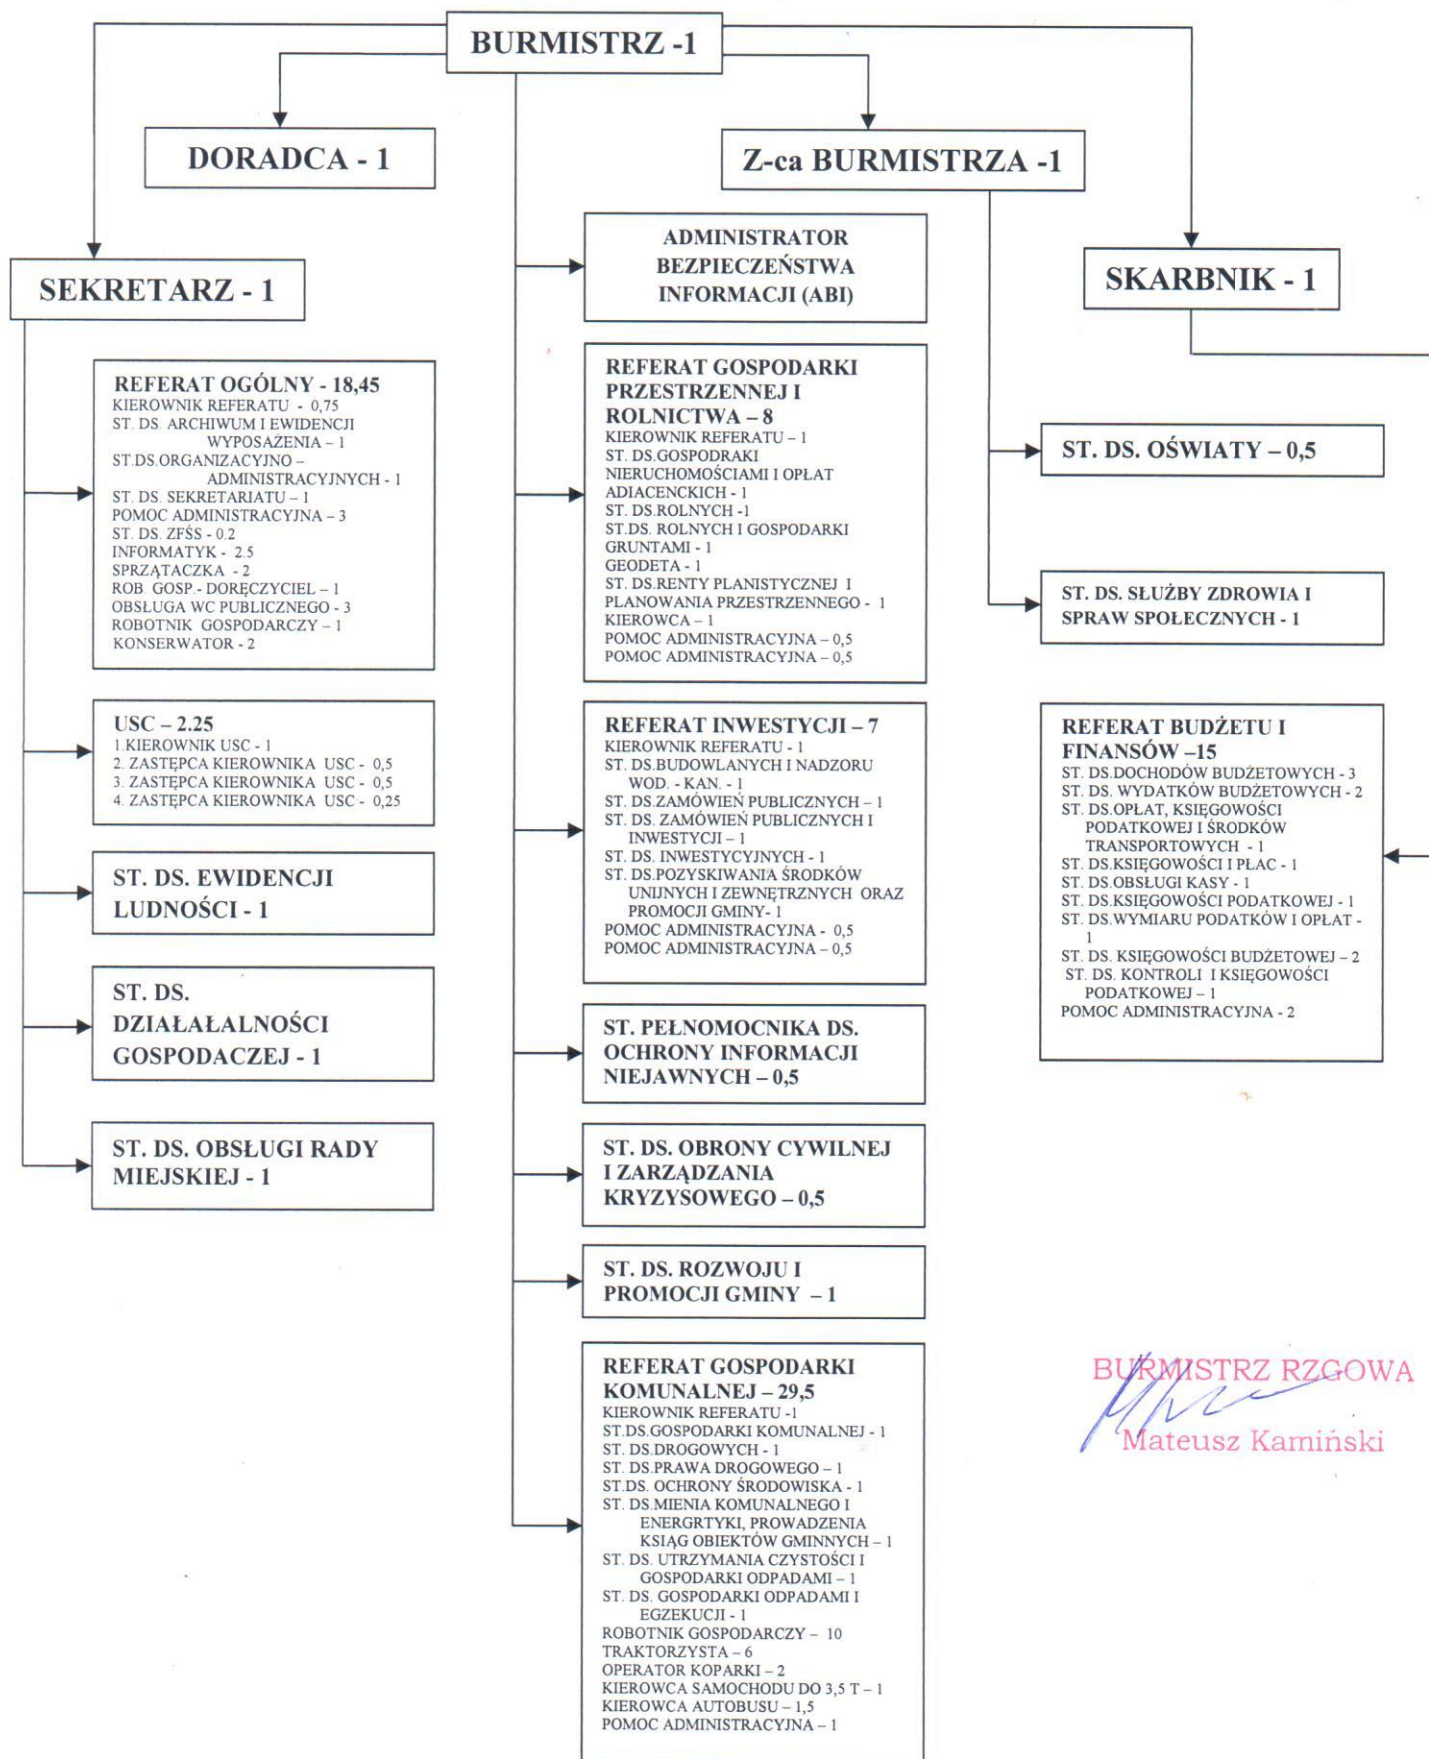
BURMISTRZ -1

DORADCA - 1

Z-ca BURMISTRZA -1

SEKRETARZ - 1

ADMINISTRATOR BEZPIECZEŃSTWA INFORMACJI (ABI)

SKARBNIK - 1

REFERAT OGÓLNY - 18,45
KIEROWNIK REFERATU - 0,75
ST. DS. ARCHIWUM I EWIDENCJI WYPOSAŻENIA – 1
ST.DS.ORGANIZACYJNO – ADMINISTRACYJNYCH - 1
ST. DS. SEKRETARIATU – 1
POMOC ADMINISTRACYJNA – 3
ST. DS. ZFŚS - 0.2
INFORMATYK - 2.5
SPRZĄTACZKA - 2
ROB GOSP.- DORĘCZYCIEL – 1
OBSŁUGA WC PUBLICZNEGO - 3
ROBOTNIK GOSPODARCZY – 1
KONSERWATOR - 2

REFERAT GOSPODARKI PRZESTRZENNEJ I ROLNICTWA – 8
KIEROWNIK REFERATU – 1
ST. DS.GOSPODRAKI NIERUCHOMOŚCIAMI I OPŁAT ADIACENCKICH - 1
ST. DS.ROLNYCH -1
ST.DS. ROLNYCH I GOSPODARKI GRUNTAMI - 1
GEODETA - 1
ST. DS.RENTY PLANISTYCZNEJ I PLANOWANIA PRZESTRZENNEGO - 1
KIEROWCA – 1
POMOC ADMINISTRACYJNA – 0,5
POMOC ADMINISTRACYJNA – 0,5

ST. DS. OŚWIATY – 0,5

ST. DS. SŁUŻBY ZDROWIA I SPRAW SPOŁECZNYCH - 1

USC – 2.25
1.KIEROWNIK USC - 1
2. ZASTĘPCA KIEROWNIKA USC - 0,5
3. ZASTĘPCA KIEROWNIKA USC - 0,5
4. ZASTĘPCA KIEROWNIKA USC - 0,25

REFERAT INWESTYCJI – 7
KIEROWNIK REFERATU - 1
ST. DS.BUDOWLANYCH I NADZORU WOD. - KAN. - 1
ST. DS.ZAMÓWIEŃ PUBLICZNYCH – 1
ST. DS. ZAMÓWIEŃ PUBLICZNYCH I INWESTYCJI – 1
ST. DS. INWESTYCYJNYCH - 1
ST. DS.POZYSKIWANIA ŚRODKÓW UNIJNYCH I ZEWNĘTRZNYCH ORAZ PROMOCJI GMINY- 1
POMOC ADMINISTRACYJNA - 0,5
POMOC ADMINISTRACYJNA – 0,5

REFERAT BUDŻETU I FINANSÓW –15
ST. DS.DOCHODÓW BUDŻETOWYCH - 3
ST. DS. WYDATKÓW BUDŻETOWYCH - 2
ST. DS.OPŁAT, KSIĘGOWOŚCI PODATKOWEJ I ŚRODKÓW TRANSPORTOWYCH - 1
ST. DS.KSIĘGOWOŚCI I PŁAC - 1
ST. DS.OBSŁUGI KASY - 1
ST. DS.KSIĘGOWOŚCI PODATKOWEJ - 1
ST. DS.WYMIARU PODATKÓW I OPŁAT - 1
ST. DS. KSIĘGOWOŚCI BUDŻETOWEJ – 2
ST. DS. KONTROLI I KSIĘGOWOŚCI PODATKOWEJ – 1
POMOC ADMINISTRACYJNA - 2

ST. DS. EWIDENCJI LUDNOŚCI - 1

ST. DS. DZIAŁAŁALNOŚCI GOSPODACZEJ - 1

ST. PEŁNOMOCNIKA DS. OCHRONY INFORMACJI NIEJAWNYCH – 0,5

ST. DS. OBSŁUGI RADY MIEJSKIEJ - 1

ST. DS. OBRONY CYWILNEJ I ZARZĄDZANIA KRYZYSOWEGO – 0,5

ST. DS. ROZWOJU I PROMOCJI GMINY – 1

REFERAT GOSPODARKI KOMUNALNEJ – 29,5
KIEROWNIK REFERATU -1
ST.DS.GOSPODARKI KOMUNALNEJ - 1
ST. DS.DROGOWYCH - 1
ST. DS.PRAWA DROGOWEGO – 1
ST.DS. OCHRONY ŚRODOWISKA - 1
ST. DS.MIENIA KOMUNALNEGO I ENERGRTYKI, PROWADZENIA KSIĄG OBIEKTÓW GMINNYCH – 1
ST. DS. UTRZYMANIA CZYSTOŚCI I GOSPODARKI ODPADAMI – 1
ST. DS. GOSPODARKI ODPADAMI I EGZEKUCJI - 1
ROBOTNIK GOSPODARCZY – 10
TRAKTORZYSTA – 6
OPERATOR KOPARKI – 2
KIEROWCA SAMOCHODU DO 3,5 T – 1
KIEROWCA AUTOBUSU – 1,5
POMOC ADMINISTRACYJNA – 1

BURMISTRZ RZGOWA
Mateusz Kamiński